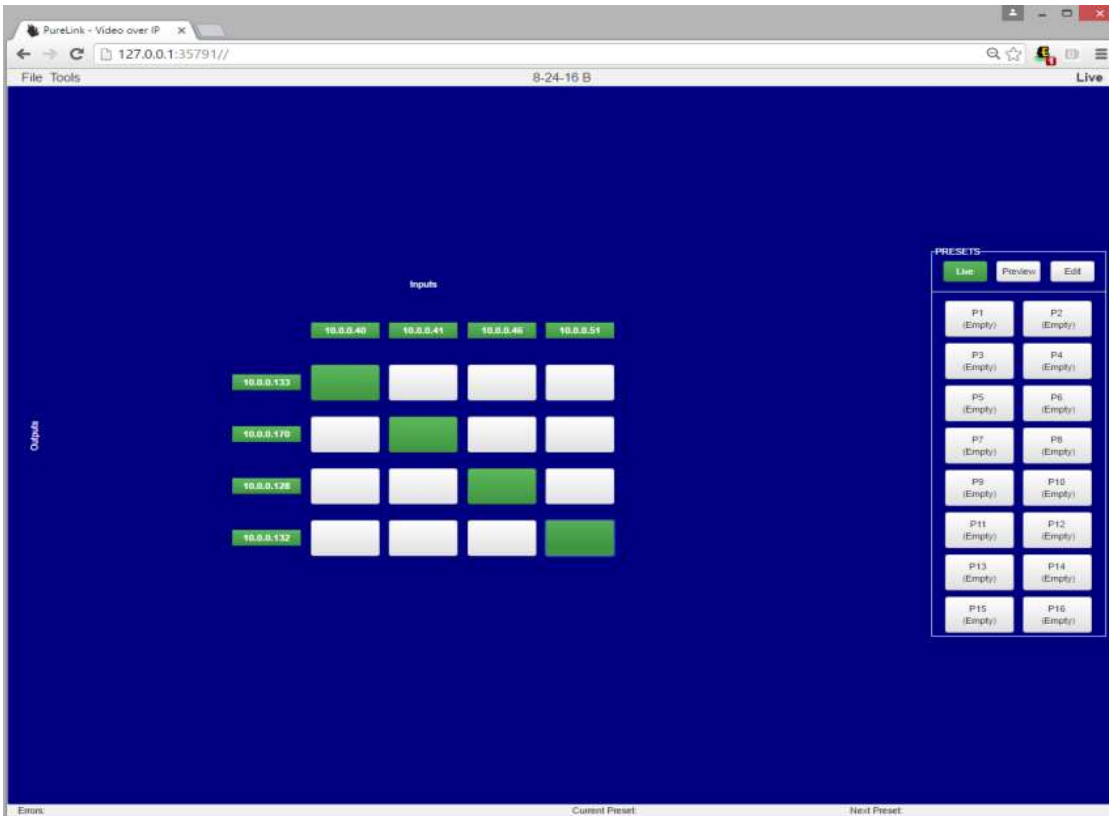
PureLink - Video over IP ×

127.0.0.1:35791//

File Tools

8-24-16 B

Live

Inputs

10.0.0.40 10.0.0.41 10.0.0.46 10.0.0.51

Outputs

10.0.0.133

10.0.0.170

10.0.0.128

10.0.0.132

PRESETS

Live Preview Edit

P1 (Empty) P2 (Empty)

P3 (Empty) P4 (Empty)

P5 (Empty) P6 (Empty)

P7 (Empty) P8 (Empty)

P9 (Empty) P10 (Empty)

P11 (Empty) P12 (Empty)

P13 (Empty) P14 (Empty)

P15 (Empty) P16 (Empty)

Errors:

Current Preset:

Next Preset: